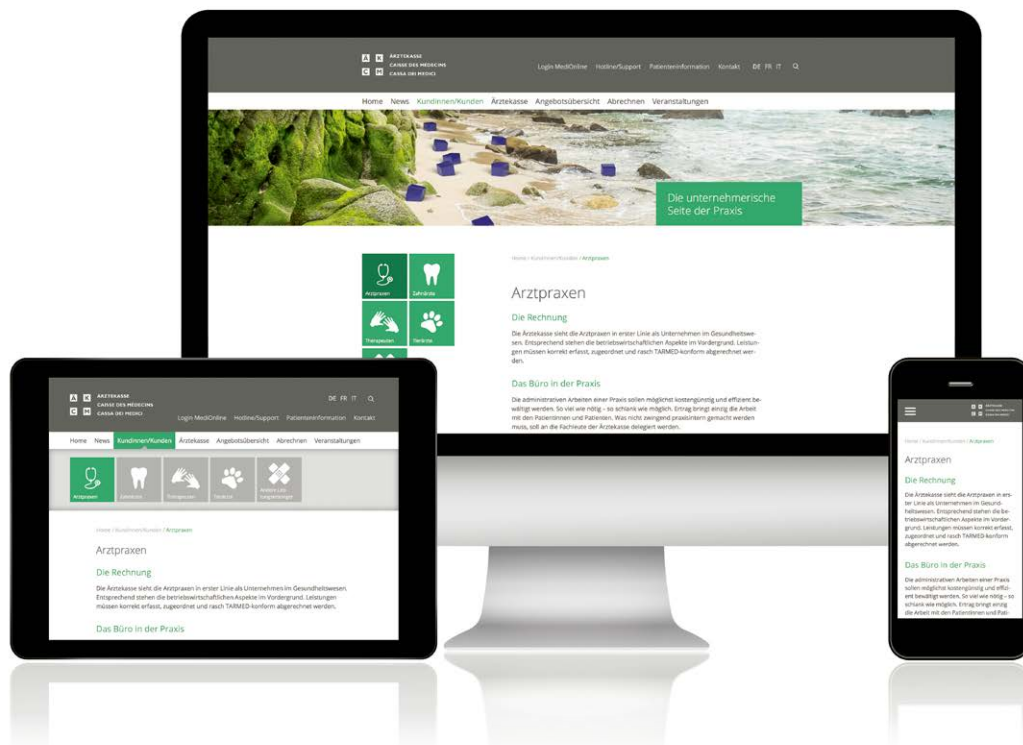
A K C M ÄRZTEKASSE CAISSE DES MEDECINS CASSA DEI MEDICI

Login MediOnline Hotline/Support Patienteninformation Kontakt DE FR IT

Home News Kundinnen/Kunden Ärztekasse Angebotsübersicht Abrechnen Veranstaltungen

Die unternehmerische Seite der Praxis

Arztpraxen Zahnärzte Therapeuten Tierärzte

Home / Kundinnen/Kunden / Arztpraxen

Arztpraxen

Die Rechnung

Die Ärztekasse sieht die Arztpraxen in erster Linie als Unternehmen im Gesundheitswesen. Entsprechend stehen die betriebswirtschaftlichen Aspekte im Vordergrund. Leistungen müssen korrekt erfasst, zugeordnet und rasch TARMED-konform abgerechnet werden.

Das Büro in der Praxis

Die administrativen Arbeiten einer Praxis sollen möglichst kostengünstig und effizient bewältigt werden. So viel wie nötig – so schlank wie möglich. Ertrag bringt einzig die Arbeit mit den Patientinnen und Patienten. Was nicht zwingend praxisintern gemacht werden muss, soll an die Fachleute der Ärztekasse delegiert werden.

A K C M ÄRZTEKASSE CAISSE DES MEDECINS CASSA DEI MEDICI

DE FR IT

Login MediOnline Hotline/Support Patienteninformation Kontakt

Home News Kundinnen/Kunden Ärztekasse Angebotsübersicht Abrechnen Veranstaltungen

Arztpraxen Zahnärzte Therapeuten Tierärzte Andere Leistungserbringer

Home / Kundinnen/Kunden / Arztpraxen

Arztpraxen

Die Rechnung

Die Ärztekasse sieht die Arztpraxen in erster Linie als Unternehmen im Gesundheitswesen. Entsprechend stehen die betriebswirtschaftlichen Aspekte im Vordergrund. Leistungen müssen korrekt erfasst, zugeordnet und rasch TARMED-konform abgerechnet werden.

Das Büro in der Praxis

Home / Kundinnen/Kunden / Arztpraxen

Arztpraxen

Die Rechnung

Die Ärztekasse sieht die Arztpraxen in erster Linie als Unternehmen im Gesundheitswesen. Entsprechend stehen die betriebswirtschaftlichen Aspekte im Vordergrund. Leistungen müssen korrekt erfasst, zugeordnet und rasch TARMED-konform abgerechnet werden.

Das Büro in der Praxis

Die administrativen Arbeiten einer Praxis sollen möglichst kostengünstig und effizient bewältigt werden. So viel wie nötig – so schlank wie möglich. Ertrag bringt einzig die Arbeit mit den Patientinnen und Pati-